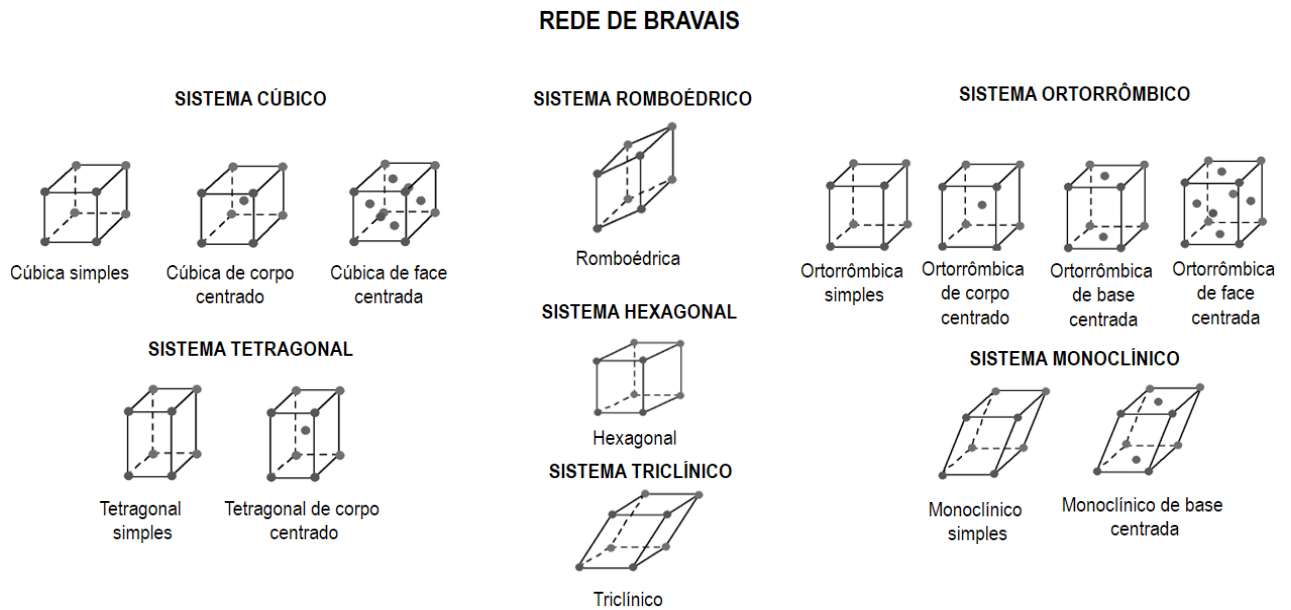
REDE DE BRAVAIS

SISTEMA CÚBICO

Cúbica simples

Cúbica de corpo centrado

Cúbica de face centrada

SISTEMA TETRAGONAL

Tetragonal simples

Tetragonal de corpo centrado

SISTEMA ROMBOÉDRICO

Romboédrica

SISTEMA HEXAGONAL

Hexagonal

SISTEMA TRICLÍNICO

Triclínico

SISTEMA ORTORRÔMBICO

Ortorrômbica simples

Ortorrômbica de corpo centrado

Ortorrômbica de base centrada

Ortorrômbica de face centrada

SISTEMA MONOCLÍNICO

Monoclínico simples

Monoclínico de base centrada